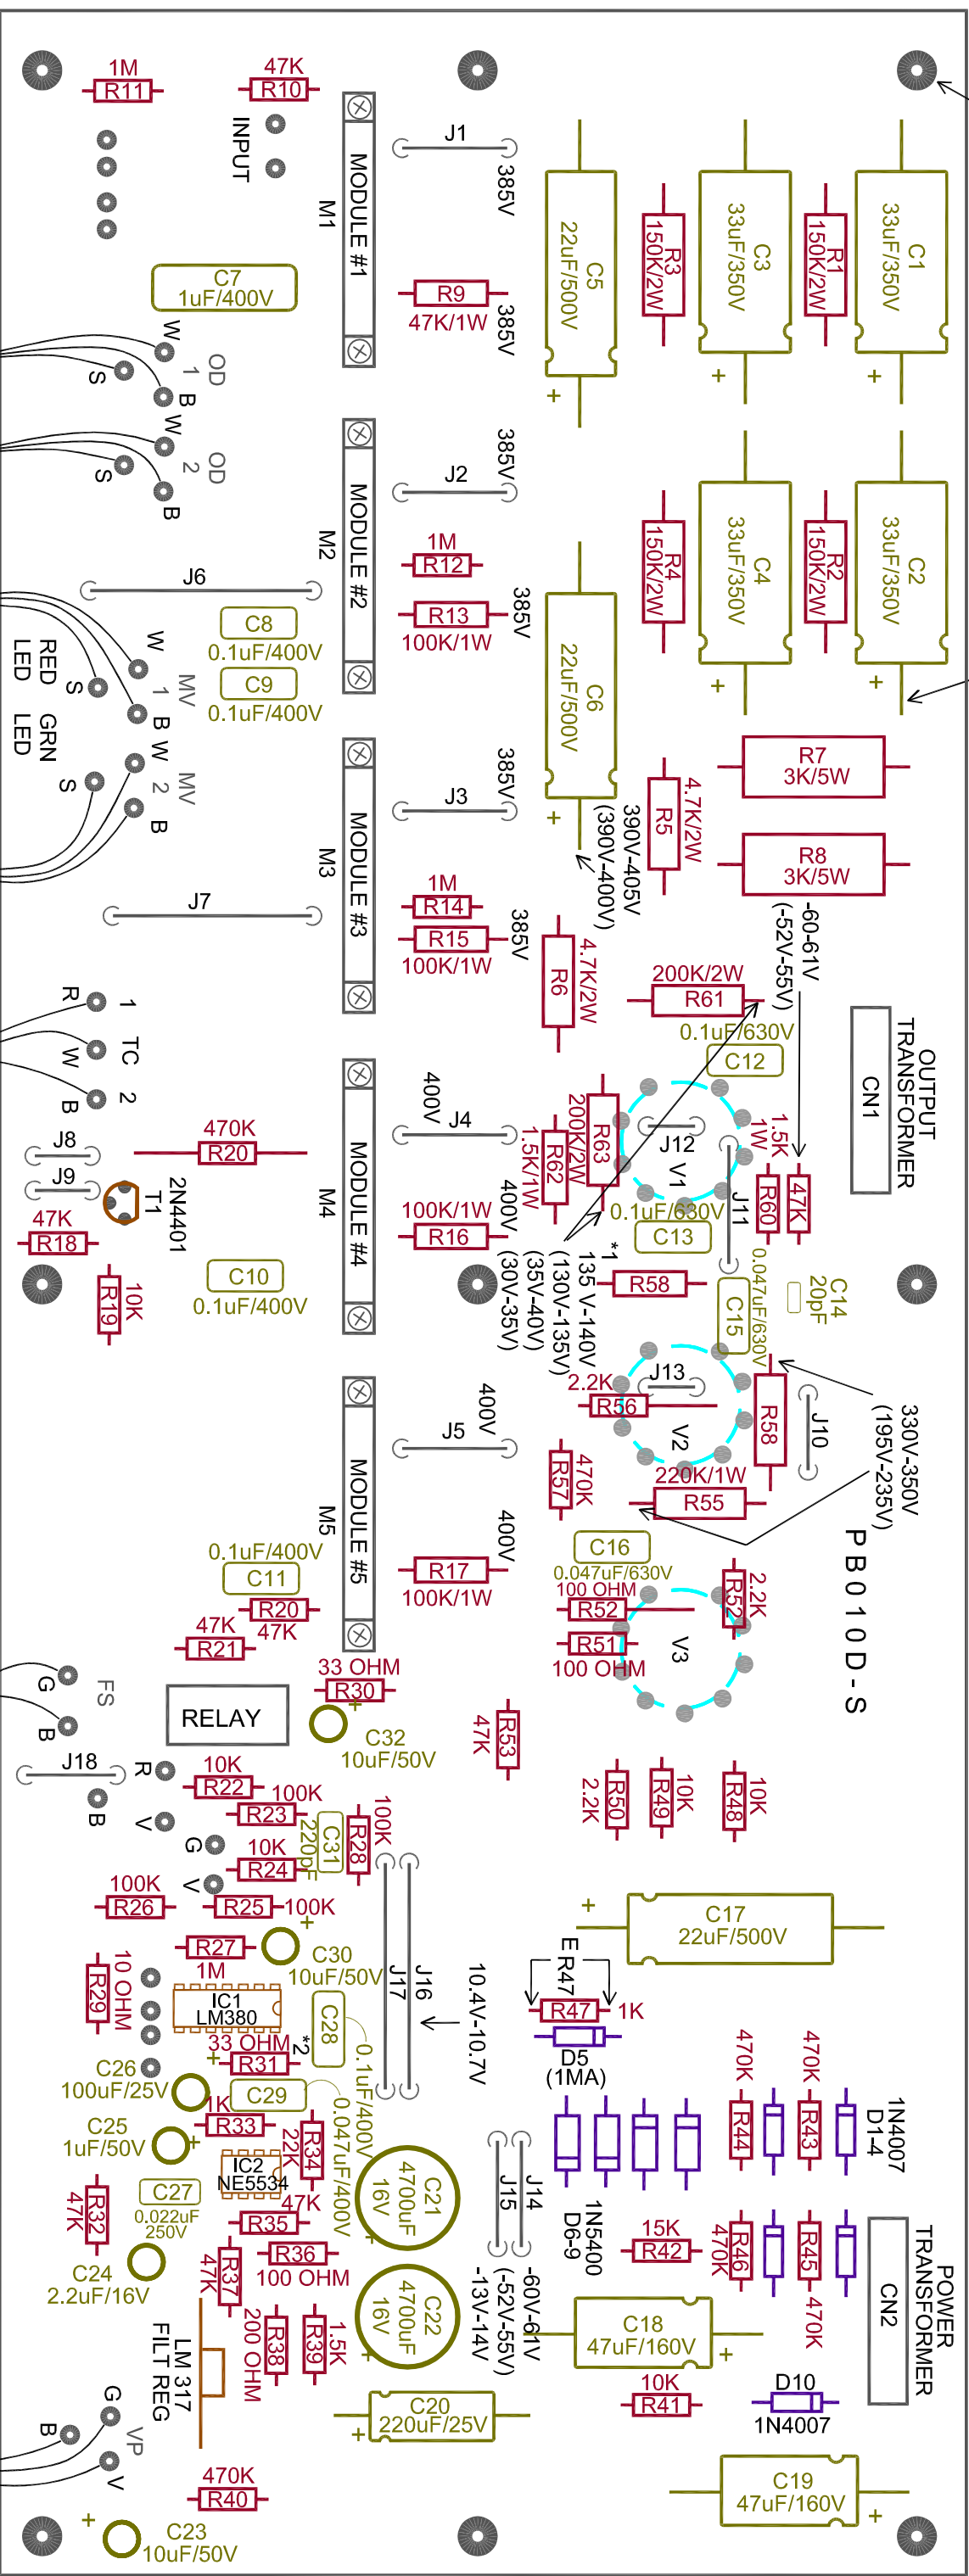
1M
R11
47K
R10
INPUT
M1
MODULE #1
J1
385V
C5
22uF/500V
R3
150K/2W
C3
33uF/350V
R1
150K/2W
C1
33uF/350V
C7
1uF/400V
R9
47K/1W
385V
W
S
OD
1
B
W
S
2
OD
B
+
+
+
M2
MODULE #2
J2
385V
1M
R12
R13
100K/1W
385V
C6
22uF/500V
R4
150K/2W
C4
33uF/350V
R2
150K/2W
C2
33uF/350V
J6
C8
0.1uF/400V
C9
0.1uF/400V
RED LED
GRN LED
W
S
MV
1
B
W
S
MV
2
B
+
+
R7
3K/5W
M3
MODULE #3
J3
385V
R5
4.7K/2W
390V-405V
(390V-400V)
R8
3K/5W
J7
1M
R14
R15
100K/1W
385V
R6
4.7K/2W
-60-61V
(-52V-55V)
+
200K/2W
R61
0.1uF/630V
C12
OUTPUT TRANSFORMER
CN1
R
1
TC
W
2
B
470K
R20
J8
J9
2N4401
T1
47K
R18
M4
MODULE #4
400V
J4
R63
200K/2W
R62
1.5K/1W
J12
V1
1.5K
1W
R60
47K
J11
100K/1W
R16
400V
0.1uF/630V
C13
*1
135 V-140V
(130V-135V)
(35V-40V)
(30V-35V)
R58
C14
20pF
C15
0.047uF/630V
C10
0.1uF/400V
R19
10K
M5
MODULE #5
400V
J5
2.2K
R56
J13
V2
R58
J10
330V-350V
(195V-235V)
R57
470K
220K/1W
R55
400V
R17
100K/1W
C16
0.047uF/630V
100 OHM
R52
2.2K
R52
R51
100 OHM
V3
PB010D-S
0.1uF/400V
C11
R20
47K
47K
R21
G
FS
B
RELAY
33 OHM
R30
C32
10uF/50V
R53
47K
J18
R
B
10K
R22
100K
R23
V
G
C31
220pF
R28
100K
10K
R24
V
100K
R26
R25
100K
R27
C30
10uF/50V
1M
J17
J16
10.4V-10.7V
R29
10 OHM
IC1
LM380
C28
33 OHM
*2
R31
0.1uF/400V
C26
100uF/25V
C29
0.047uF/400V
1K
R33
C25
1uF/50V
IC2
NE5534
22K
R34
C27
0.022uF
250V
R32
47K
47K
R35
R36
100 OHM
C24
2.2uF/16V
R37
47K
R38
200 OHM
R39
1.5K
C21
4700uF
16V
C22
4700uF
16V
LM 317
FILT REG
G
B
VP
V
470K
R40
+
C23
10uF/50V
C20
220uF/25V
+
R50
2.2K
R49
10K
R48
10K
+
C17
22uF/500V
E
R47
R47
1K
D5
(1MA)
470K
R44
470K
R43
1N4007
D1-4
J15
J14
-13V-14V
-60V-61V
(-52V-55V)
1N5400
D6-9
15K
R42
R46
470K
R45
470K
POWER TRANSFORMER
CN2
C18
47uF/160V
+
10K
R41
D10
1N4007
C19
47uF/160V
+